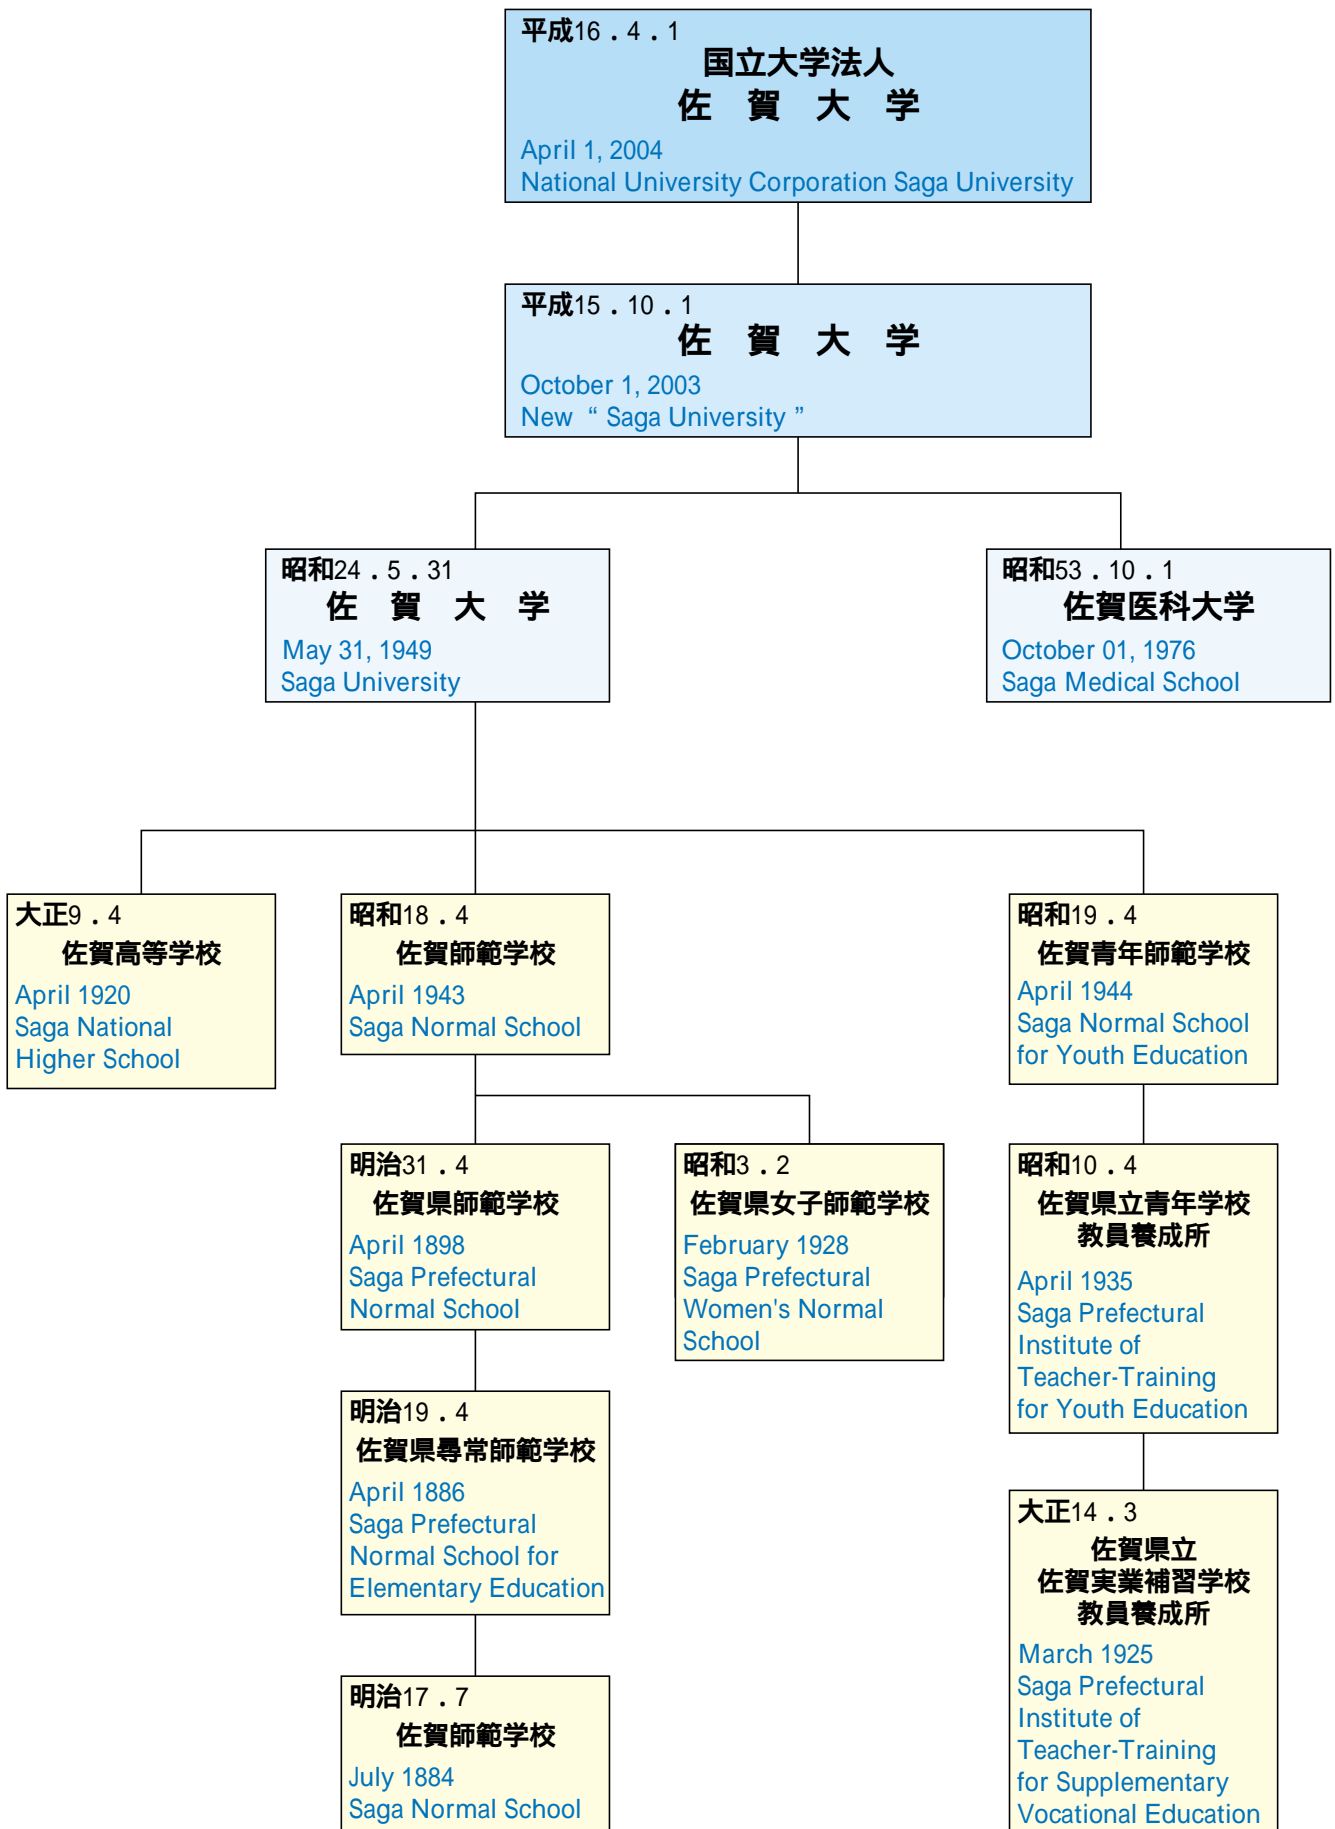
平成16．4．1
国立大学法人
佐　賀　大　学
April 1, 2004
National University Corporation Saga University

平成15．10．1
佐　賀　大　学
October 1, 2003
New “ Saga University ”

昭和24．5．31
佐　賀　大　学
May 31, 1949
Saga University

昭和53．10．1
佐賀医科大学
October 01, 1976
Saga Medical School

大正9．4
佐賀高等学校
April 1920
Saga National Higher School

昭和18．4
佐賀師範学校
April 1943
Saga Normal School

昭和19．4
佐賀青年師範学校
April 1944
Saga Normal School for Youth Education

明治31．4
佐賀県師範学校
April 1898
Saga Prefectural Normal School

昭和3．2
佐賀県女子師範学校
February 1928
Saga Prefectural Women's Normal School

昭和10．4
佐賀県立青年学校
教員養成所
April 1935
Saga Prefectural Institute of Teacher-Training for Youth Education

明治19．4
佐賀県尋常師範学校
April 1886
Saga Prefectural Normal School for Elementary Education

大正14．3
佐賀県立
佐賀実業補習学校
教員養成所
March 1925
Saga Prefectural Institute of Teacher-Training for Supplementary Vocational Education

明治17．7
佐賀師範学校
July 1884
Saga Normal School